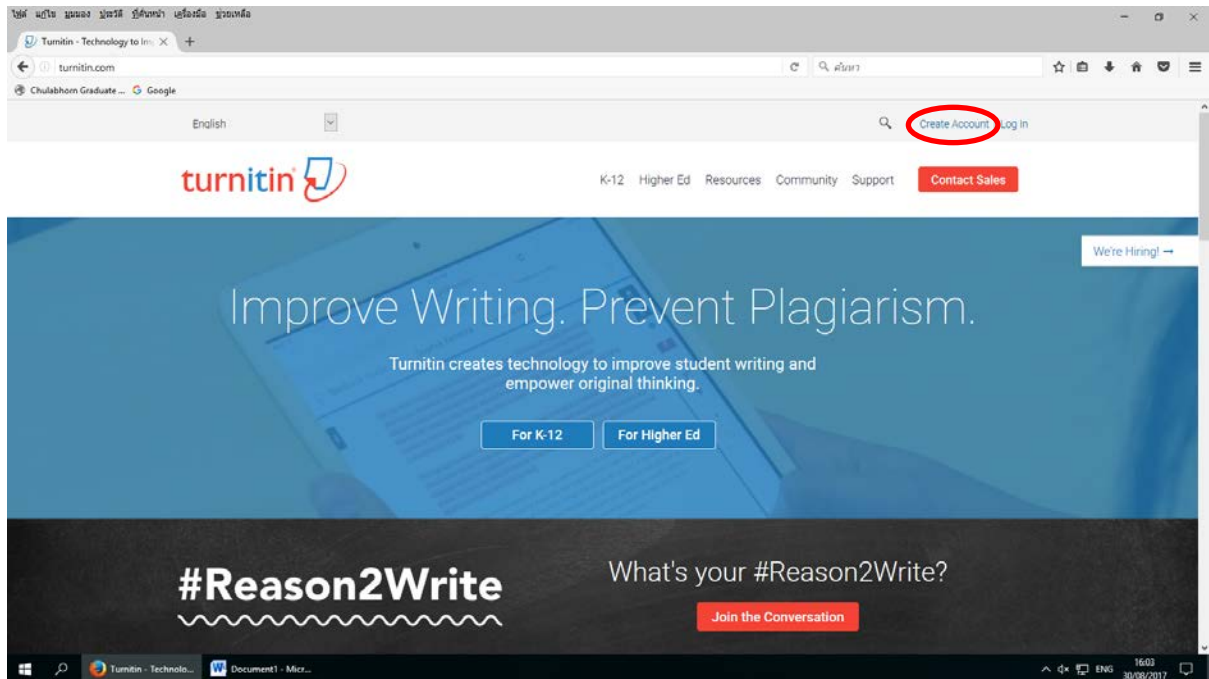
ไฟล์ แก้ไข มุมมอง ประวัติ ที่คั่นหน้า เครื่องมือ ช่วยเหลือ

Turnitin - Technology to Im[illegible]

turnitin.com

ค้นหา

Chulabhorn Graduate ... Google

English

Create Account Log In

turnitin

K-12 Higher Ed Resources Community Support Contact Sales

We're Hiring! →

Improve Writing. Prevent Plagiarism.

Turnitin creates technology to improve student writing and empower original thinking.

For K-12 For Higher Ed

#Reason2Write

What's your #Reason2Write?

Join the Conversation

Turnitin - Technolo... Document1 - Micr...

ENG 16:03 30/08/2017